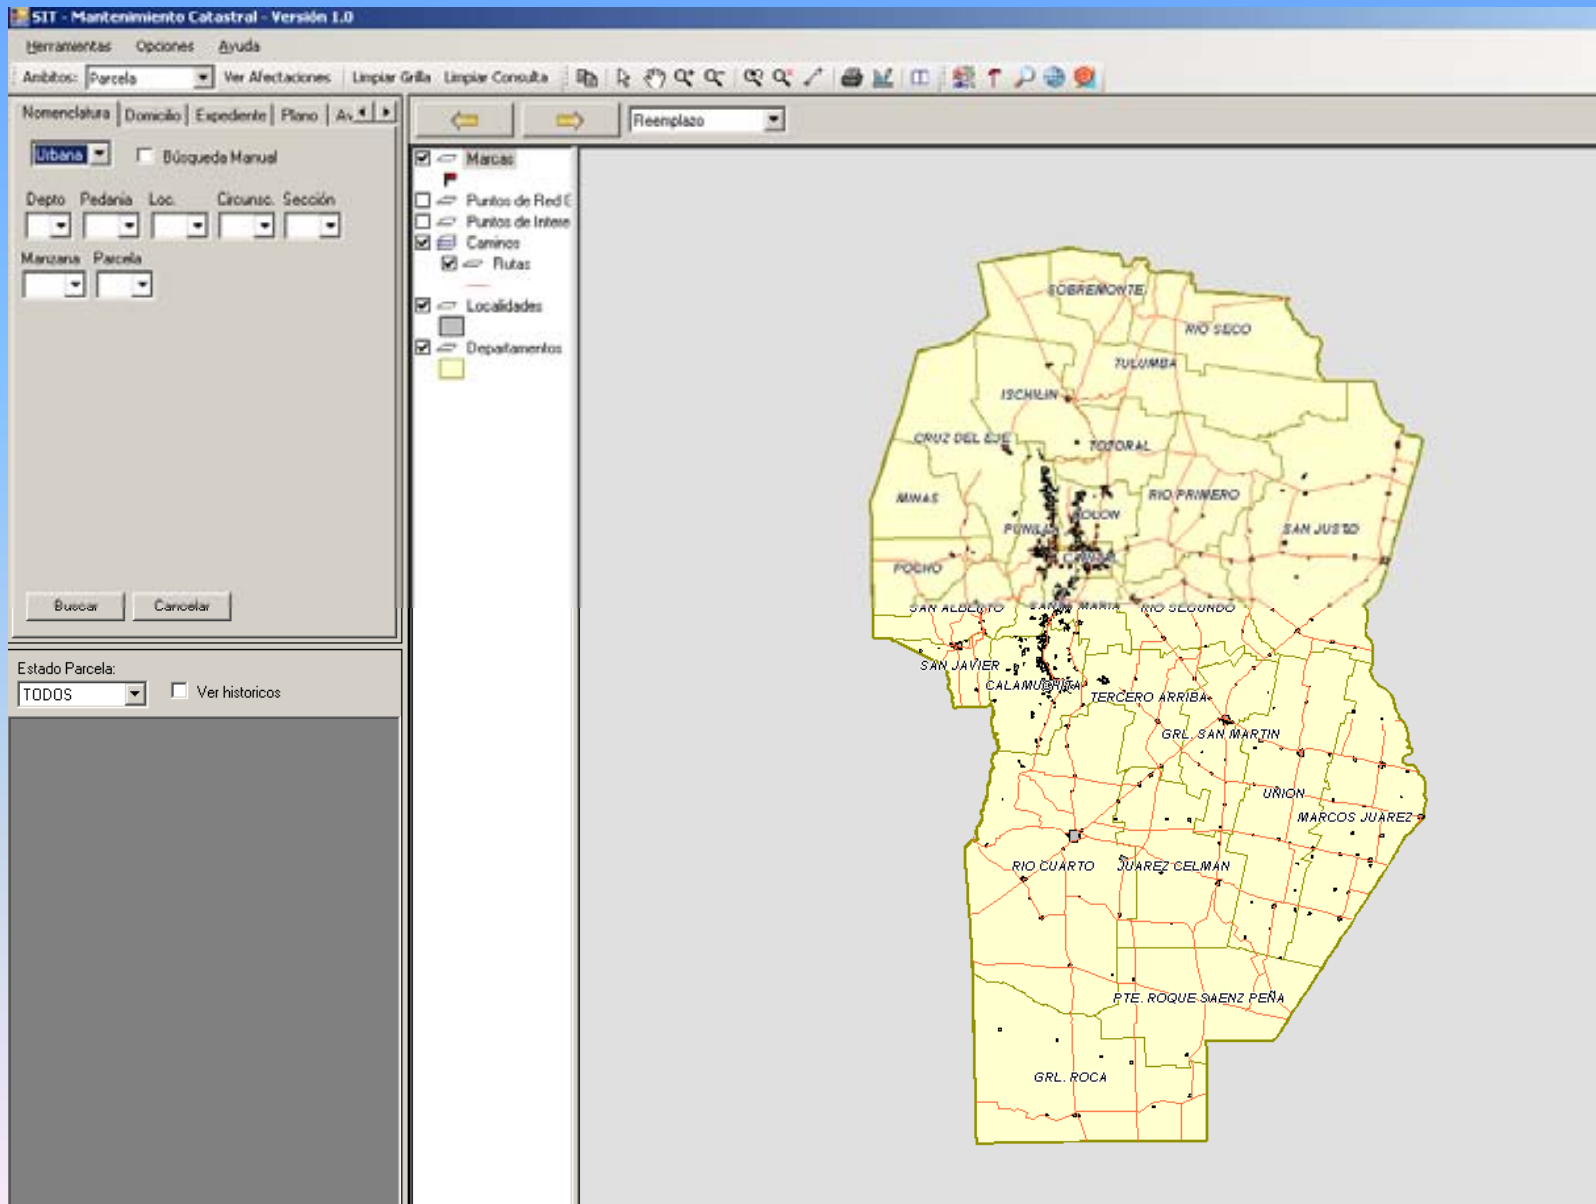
SIT - Mantenimiento Catastral - Versión 1.0

Herramientas Opciones Ayuda

Ambitos: Parcela Ver Afectaciones Limpiar Grilla Limpiar Consulta

Nomenclatura Domicilio Expediente Plano Av

Urbana Búsqueda Manual

Depto Pedania Loc. Circunsc. Sección

Manzana Parcela

Buscar Cancelar

Estado Parcela:

TODOS Ver historicos

Reemplazo

Marcas
Puntos de Red
Puntos de Intere
Caminos
Rutas
Localidades
Departamentos

SOBREMONTE
RIO SECO
TULUMBA
ISCHILIN
CRUZ DEL EJE
TOTORAL
MINAS
RIO PRIMERO
PUNILLA
COLON
SAN JUSTO
POCHO
CAPITAL
SAN ALBERTO
SANTA MARIA
RIO SEGUNDO
SAN JAVIER
CALAMUCHITA
TERCERO ARRIBA
GRL. SAN MARTIN
UNION
MARCOS JUAREZ
RIO CUARTO
JUAREZ CELMAN
PTE. ROQUE SAENZ PEÑA
GRL. ROCA